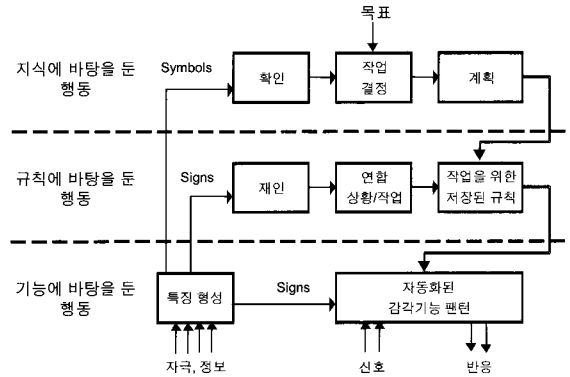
목표

지식에 바탕을 둔 행동

Symbols

확인

작업 결정

계획

규칙에 바탕을 둔 행동

Signs

재인

연합 상황/작업

작업을 위한 저장된 규칙

기능에 바탕을 둔 행동

특징 형성

Signs

자동화된 감각기능 팬턴

자극, 정보

신호

반응